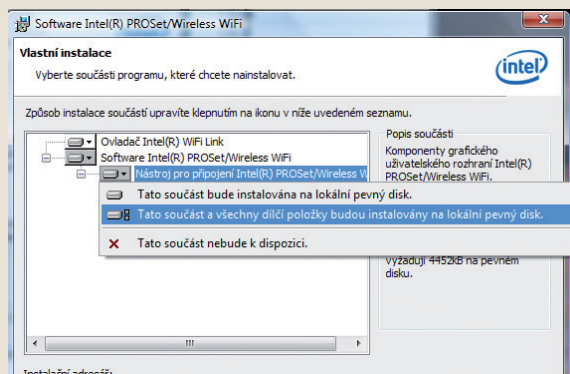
Software Intel(R) PROSet/Wireless WiFi

Vlastní instalace

Vyberte součásti programu, které chcete nainstalovat.

intel

Způsob instalace součástí upravíte klepnutím na ikonu v níže uvedeném seznamu.

Ovladač Intel(R) WiFi Link

Software Intel(R) PROSet/Wireless WiFi

Nástroj pro připojení Intel(R) PROSet/Wireless W

Popis součásti

Komponenty grafického uživatelského rozhraní Intel(R) PROSet/Wireless WiFi.

Tato součást bude instalována na lokální pevný disk.

Tato součást a všechny dílčí položky budou instalovány na lokální pevný disk.

Tato součást nebude k dispozici.

vyžaduje 4452kB na pevném disku.

III

Instalační adresář: